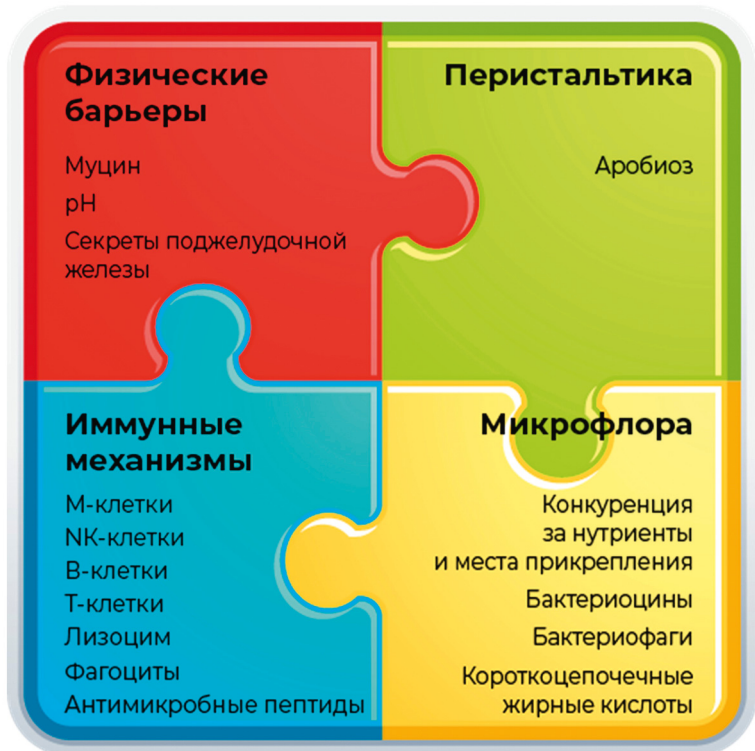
Физические барьеры

Муцин

pH

Секреты поджелудочной железы

Перистальтика

Аробиоз

Иммунные механизмы

М-клетки

NK-клетки

В-клетки

Т-клетки

Лизоцим

Фагоциты

Антимикробные пептиды

Микрофлора

Конкуренция за нутриенты и места прикрепления

Бактериоцины

Бактериофаги

Короткоцепочечные жирные кислоты